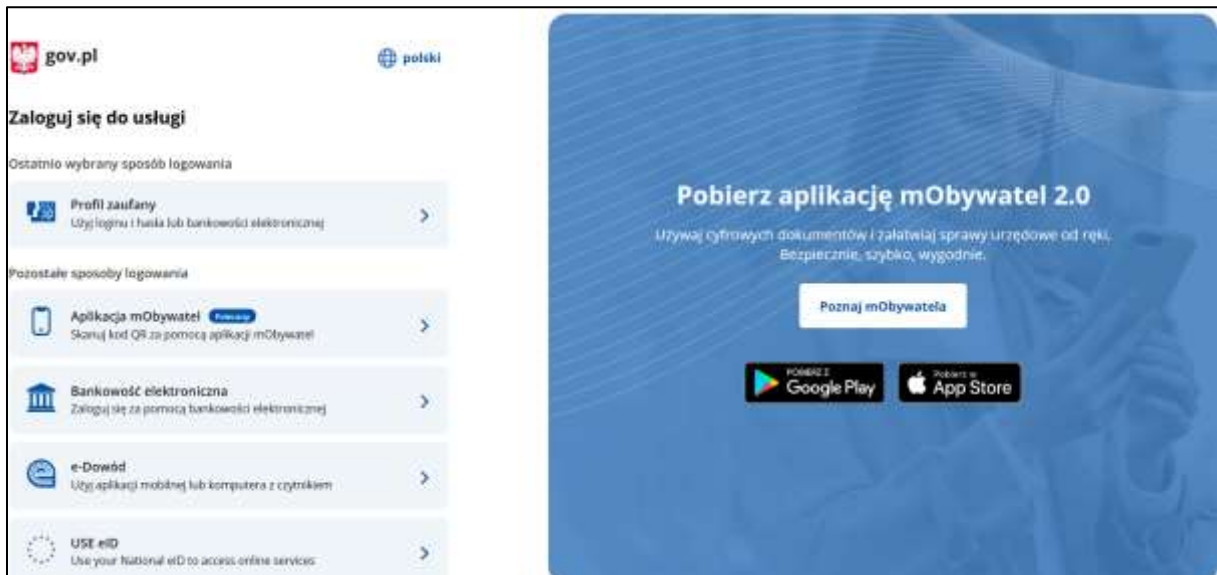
gov.pl

polski

Zaloguj się do usługi

Ostatnio wybrany sposób logowania

Profil zaufany
Użyj loginu i hasła lub bankowości elektronicznej

Pozostałe sposoby logowania

Aplikacja mObywatel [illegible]
Skanuj kod QR za pomocą aplikacji mObywatel

Bankowość elektroniczna
Zaloguj się za pomocą bankowości elektronicznej

e-Dowód
Użyj aplikacji mobilnej lub komputera z czytnikiem

USE eID
Use your National eID to access online services

Pobierz aplikację mObywatel 2.0

Używaj cyfrowych dokumentów i załatwiaj sprawy urzędowe od ręki. Bezpiecznie, szybko, wygodnie.

Poznaj mObywatela

POBIERZ Z Google Play

Pobierz w App Store